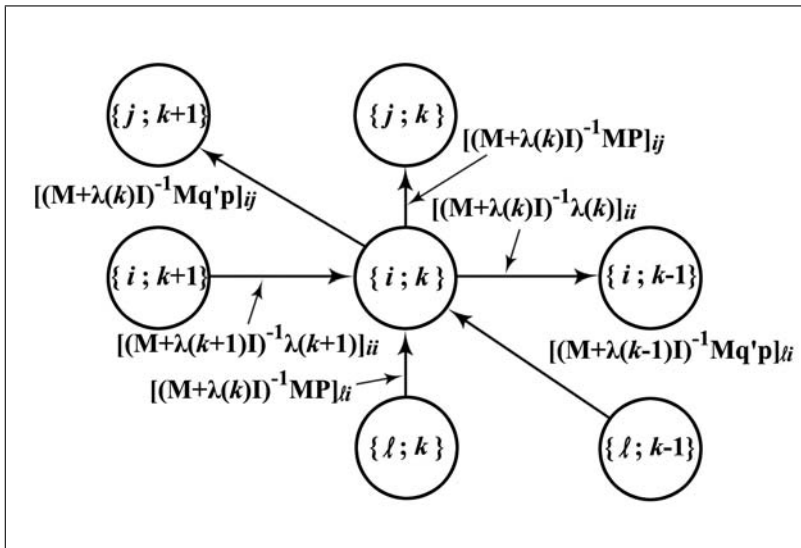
$\{j\,;\,k+1\}$

$\{j\,;\,k\}$

$[(\mathbf{M}+\lambda(k)\mathbf{I})^{-1}\mathbf{MP}]_{ij}$

$[(\mathbf{M}+\lambda(k)\mathbf{I})^{-1}\mathbf{Mq'p}]_{ij}$

$[(\mathbf{M}+\lambda(k)\mathbf{I})^{-1}\lambda(k)]_{ii}$

$\{i\,;\,k+1\}$

$\{i\,;\,k\}$

$\{i\,;\,k-1\}$

$[(\mathbf{M}+\lambda(k+1)\mathbf{I})^{-1}\lambda(k+1)]_{ii}$

$[(\mathbf{M}+\lambda(k-1)\mathbf{I})^{-1}\mathbf{Mq'p}]_{\ell i}$

$[(\mathbf{M}+\lambda(k)\mathbf{I})^{-1}\mathbf{MP}]_{\ell i}$

$\{\ell\,;\,k\}$

$\{\ell\,;\,k-1\}$